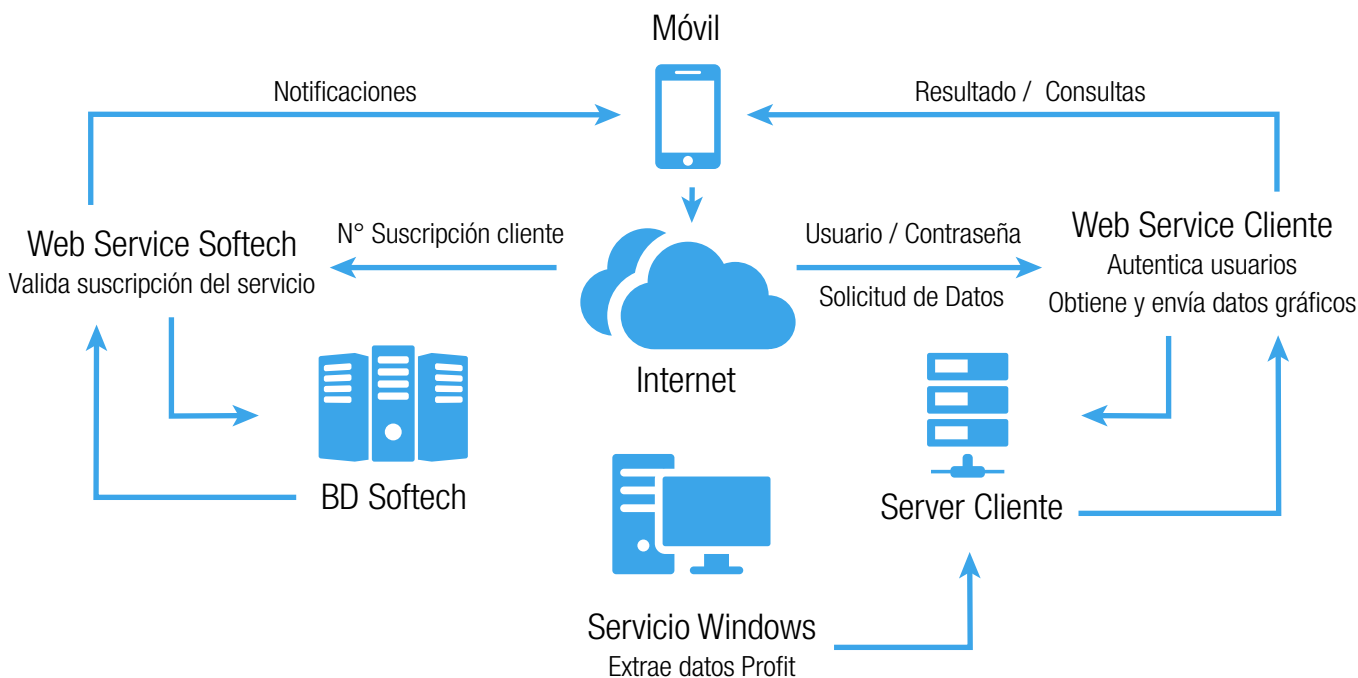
Móvil

Notificaciones

Resultado / Consultas

Web Service Softech
Valida suscripción del servicio

N° Suscripción cliente

Usuario / Contraseña

Solicitud de Datos

Web Service Cliente
Autentica usuarios
Obtiene y envía datos gráficos

Internet

BD Softech

Server Cliente

Servicio Windows
Extrae datos Profit